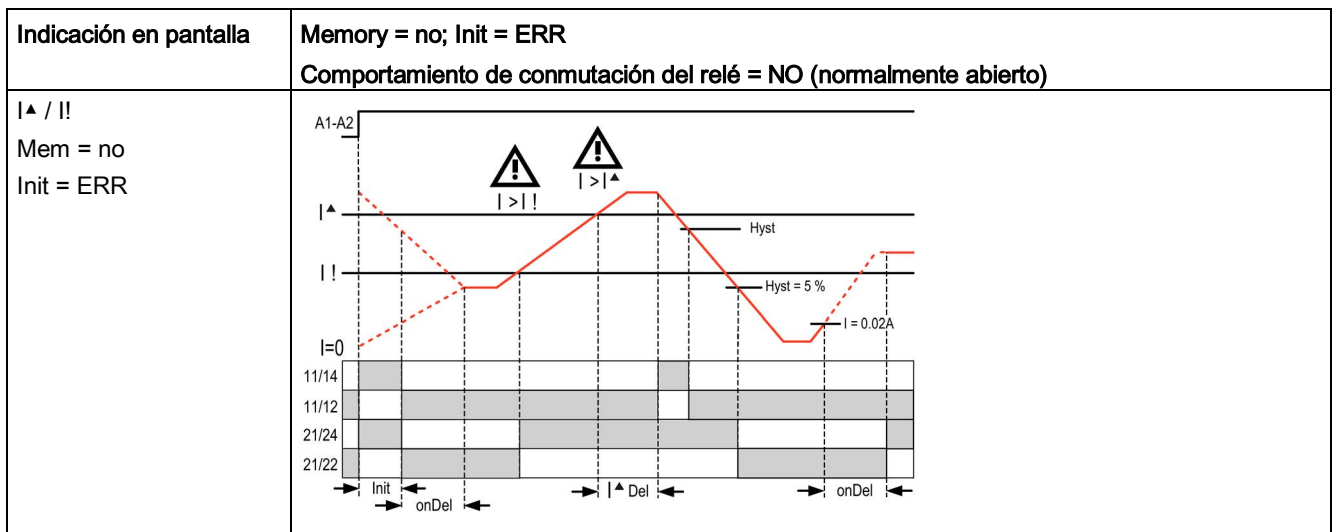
| Indicación en pantalla | Memory = no; Init = ERR<br>Comportamiento de conmutación del relé = NO (normalmente abierto) |
|---|---|
| I▲ / I!<br>Mem = no<br>Init = ERR | A1-A2<br>I > I !<br>I > I▲<br>I▲<br>Hyst<br>I !<br>Hyst = 5 %<br>I = 0.02A<br>I=0<br>11/14<br>11/12<br>21/24<br>21/22<br>Init<br>onDel<br>I▲ Del<br>onDel |